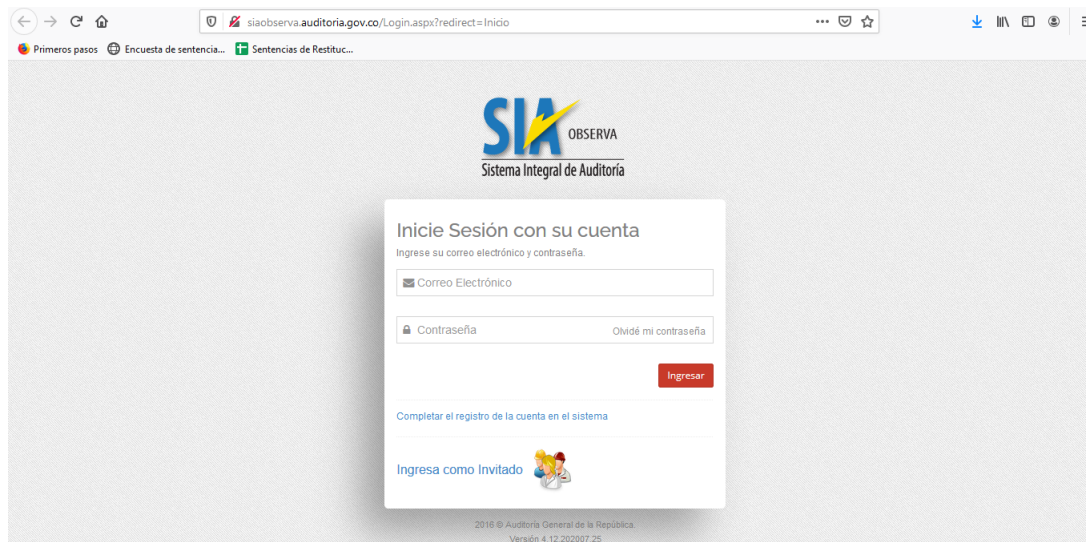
siaobserva.auditoria.gov.co/Login.aspx?redirect=Inicio

Primeros pasos Encuesta de sentencia... Sentencias de Restituc...

SIA OBSERVA
Sistema Integral de Auditoría

Inicie Sesión con su cuenta
Ingrese su correo electrónico y contraseña.

Correo Electrónico

Contraseña Olvidé mi contraseña

Ingresar

Completar el registro de la cuenta en el sistema

Ingresa como Invitado

2016 © Auditoría General de la República.
Versión 4.12.202007.25